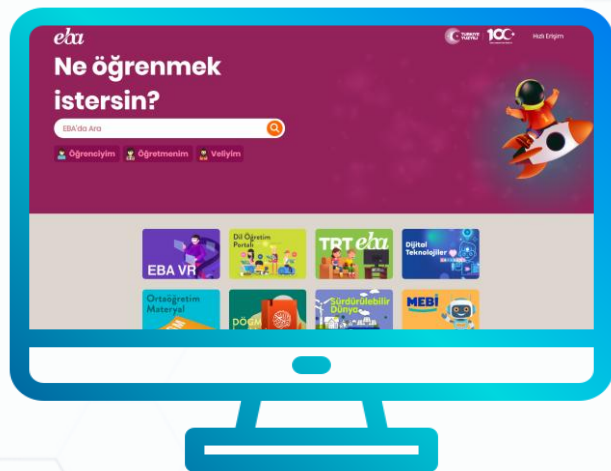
eba

TÜRKİYE YÜZYILI 100

Hızlı Erişim

Ne öğrenmek istersin?

EBA'da Ara

Öğrenciyim Öğretmenim Veliyim

EBA VR

Dil Öğretim Portalı

TRT eba

Dijital Teknolojiler

Ortaöğretim Materyal

PÖGM

Sürdürülebilir Dünya

MEBİ